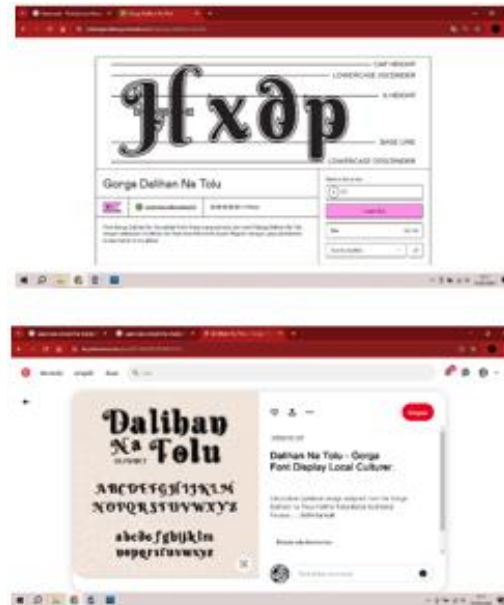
CAP HEIGHT
LOWERCASE ASCENDER
X-HEIGHT
Hxdp
BASE LINE
LOWERCASE DESCENDER

Gorga Dalihan Na Tolu

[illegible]

Dalihan
Na Tolu
ABCDEFGHIJKLM
NOPQRSTUVWXYZ
abcdefghijklm
nopqrstuvwxyz

Dalihan Na Tolu - Gorga Font Display Local Culture

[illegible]